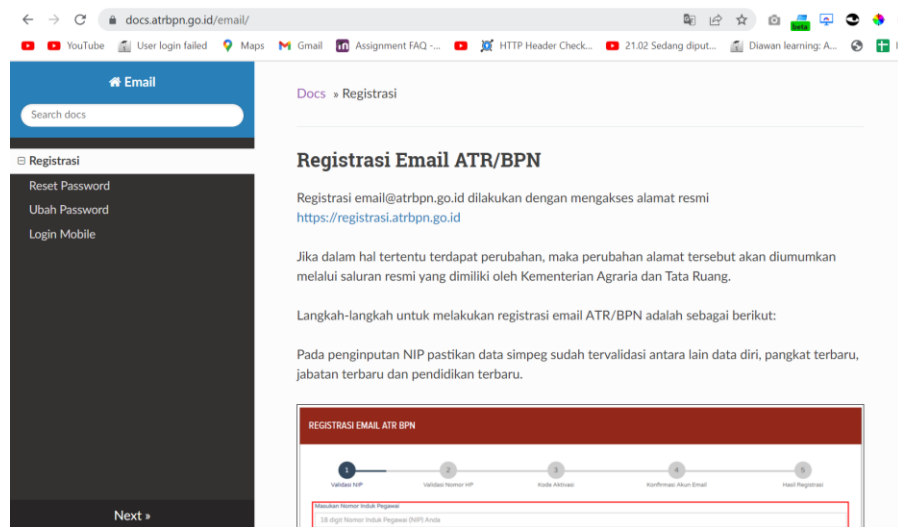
docs.atrbpn.go.id/email/

beta

YouTube User login failed Maps Gmail Assignment FAQ -... HTTP Header Check... 21.02 Sedang diput... Diawan learning: A...

Email

Search docs

Registrasi

Reset Password

Ubah Password

Login Mobile

Next »

Docs » Registrasi

Registrasi Email ATR/BPN

Registrasi email@atrbpn.go.id dilakukan dengan mengakses alamat resmi https://registrasi.atrbpn.go.id

Jika dalam hal tertentu terdapat perubahan, maka perubahan alamat tersebut akan diumumkan melalui saluran resmi yang dimiliki oleh Kementerian Agraria dan Tata Ruang.

Langkah-langkah untuk melakukan registrasi email ATR/BPN adalah sebagai berikut:

Pada penginputan NIP pastikan data simpeg sudah tervalidasi antara lain data diri, pangkat terbaru, jabatan terbaru dan pendidikan terbaru.

REGISTRASI EMAIL ATR BPN

1 Validasi NIP
2 Validasi Nomor HP
3 Kode Aktivasi
4 Konfirmasi Akun Email
5 Hasil Registrasi

Masukan Nomor Induk Pegawai

18 digit Nomor Induk Pegawai (NIP) Anda